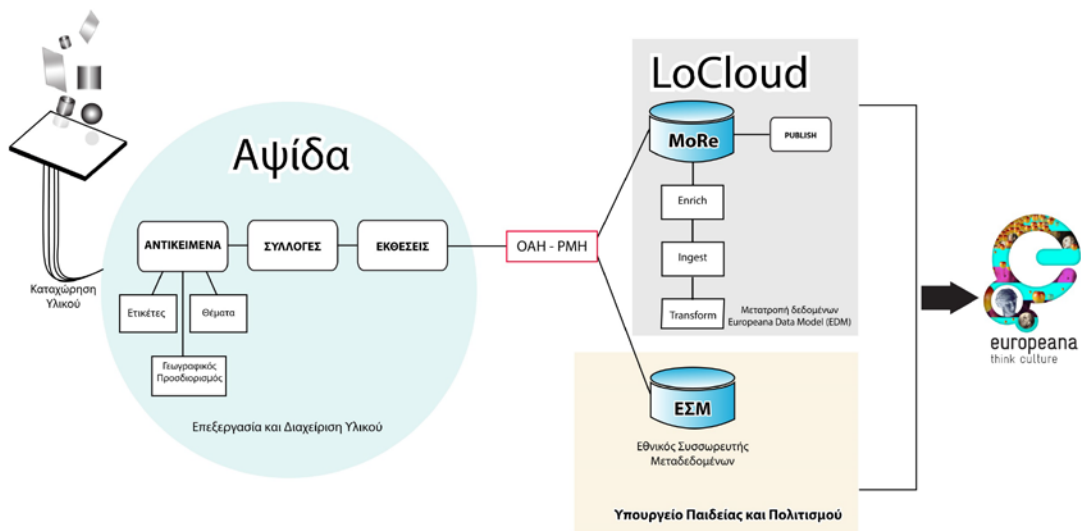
Καταχώρηση Υλικού

Αψίδα

ΑΝΤΙΚΕΙΜΕΝΑ

ΣΥΛΛΟΓΕΣ

ΕΚΘΕΣΕΙΣ

Ετικέτες

Θέματα

Γεωγραφικός Προσδιορισμός

Επεξεργασία και Διαχείριση Υλικού

OAH - PMH

LoCloud

MoRe

PUBLISH

Enrich

Ingest

Transform

Μετατροπή δεδομένων Europeana Data Model (EDM)

ΕΣΜ

Εθνικός Συσσωρευτής Μεταδεδομένων

Υπουργείο Παιδείας και Πολιτισμού

europeana
think culture